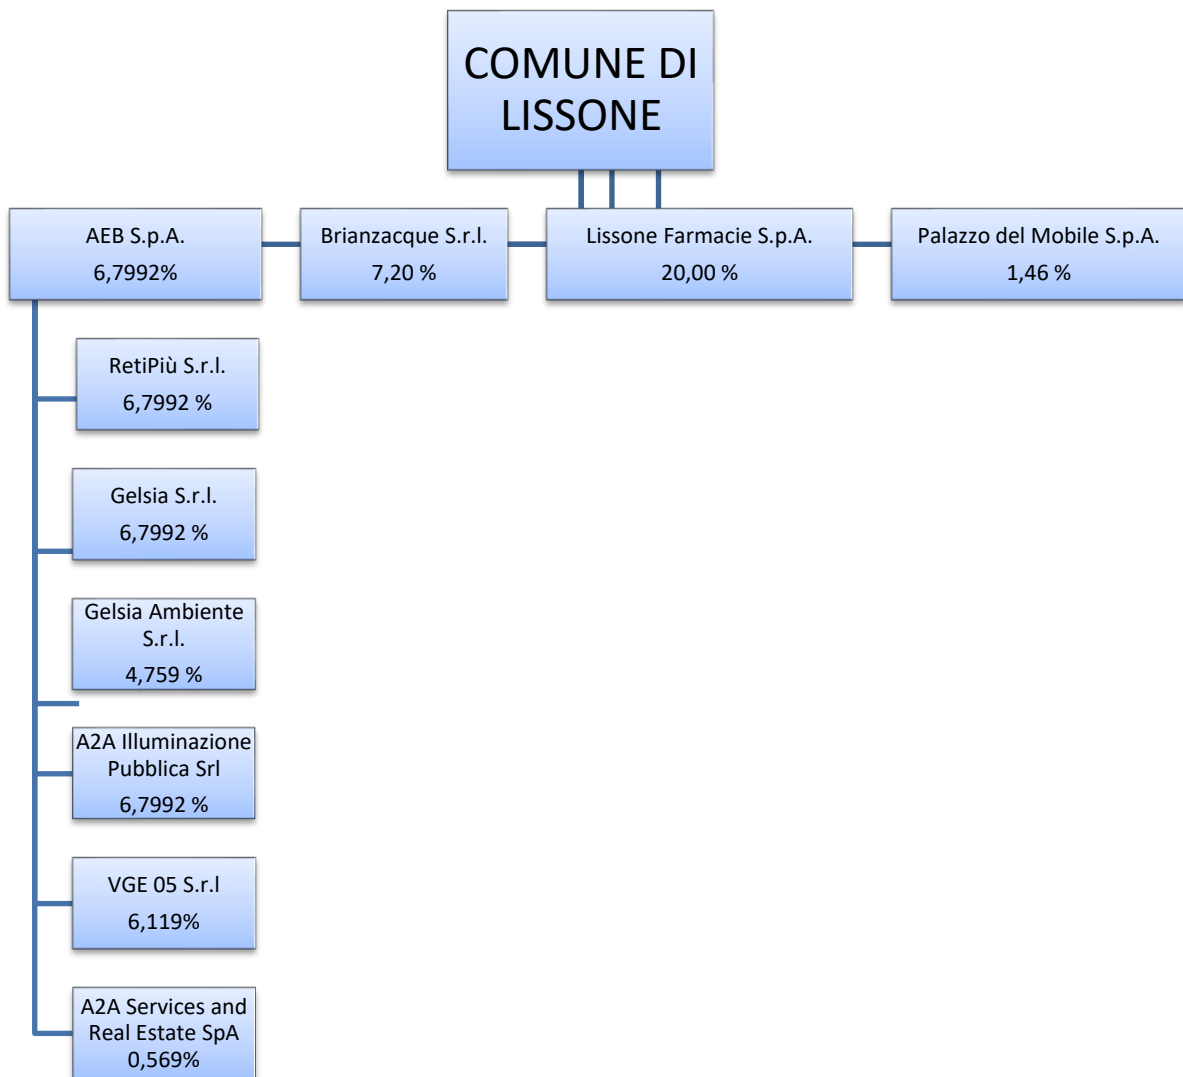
COMUNE DI LISSONE

AEB S.p.A.
6,7992%

Brianzacque S.r.l.
7,20 %

Lissone Farmacie S.p.A.
20,00 %

Palazzo del Mobile S.p.A.
1,46 %

RetiPiù S.r.l.
6,7992 %

Gelsia S.r.l.
6,7992 %

Gelsia Ambiente S.r.l.
4,759 %

A2A Illuminazione Pubblica Srl
6,7992 %

VGE 05 S.r.l
6,119%

A2A Services and Real Estate SpA
0,569%